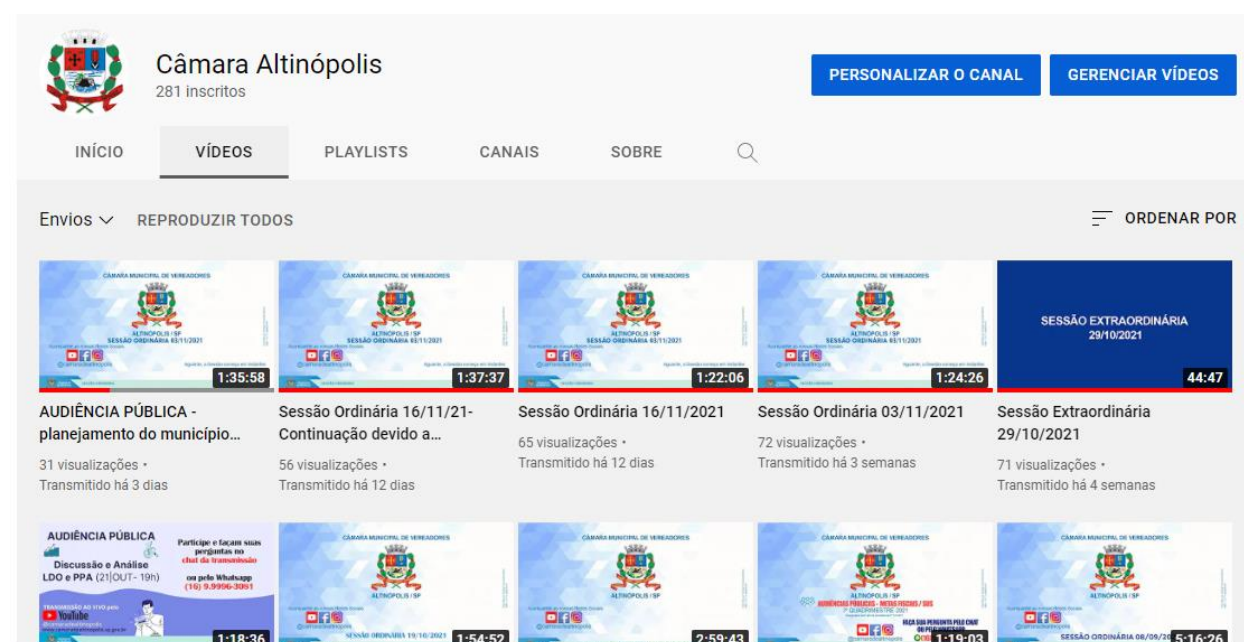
Câmara Altinópolis
281 inscritos

PERSONALIZAR O CANAL
GERENCIAR VÍDEOS

INÍCIO
VÍDEOS
PLAYLISTS
CANAIS
SOBRE

Envios
REPRODUZIR TODOS
ORDENAR POR

CÂMARA MUNICIPAL DE VEREADORES
ALTINÓPOLIS / SP
SESSÃO ORDINÁRIA 03/11/2021
1:35:58
AUDIÊNCIA PÚBLICA - planejamento do município...
31 visualizações •
Transmitido há 3 dias

CÂMARA MUNICIPAL DE VEREADORES
ALTINÓPOLIS / SP
SESSÃO ORDINÁRIA 03/11/2021
1:37:37
Sessão Ordinária 16/11/21- Continuação devido a...
56 visualizações •
Transmitido há 12 dias

CÂMARA MUNICIPAL DE VEREADORES
ALTINÓPOLIS / SP
SESSÃO ORDINÁRIA 03/11/2021
1:22:06
Sessão Ordinária 16/11/2021
65 visualizações •
Transmitido há 12 dias

CÂMARA MUNICIPAL DE VEREADORES
ALTINÓPOLIS / SP
SESSÃO ORDINÁRIA 03/11/2021
1:24:26
Sessão Ordinária 03/11/2021
72 visualizações •
Transmitido há 3 semanas

SESSÃO EXTRAORDINÁRIA
29/10/2021
44:47
Sessão Extraordinária 29/10/2021
71 visualizações •
Transmitido há 4 semanas

AUDIÊNCIA PÚBLICA
Discussão e Análise
LDO e PPA (21|OUT - 19h)
Participe e façam suas perguntas no chat da transmissão
ou pelo Whatsapp
(16) 9.9996-3091
TRANSMISSÃO AO VIVO pelo
YouTube
1:18:36

CÂMARA MUNICIPAL DE VEREADORES
ALTINÓPOLIS / SP
SESSÃO ORDINÁRIA 19/10/2021
1:54:52

CÂMARA MUNICIPAL DE VEREADORES
ALTINÓPOLIS / SP
2:59:43

CÂMARA MUNICIPAL DE VEREADORES
ALTINÓPOLIS / SP
AUDIÊNCIAS PÚBLICAS - METAS FISCAIS / SUS
FAÇA SUA PERGUNTA PELO CHAT
1:19:03

CÂMARA MUNICIPAL DE VEREADORES
ALTINÓPOLIS / SP
SESSÃO ORDINÁRIA 08/09/20
5:16:26